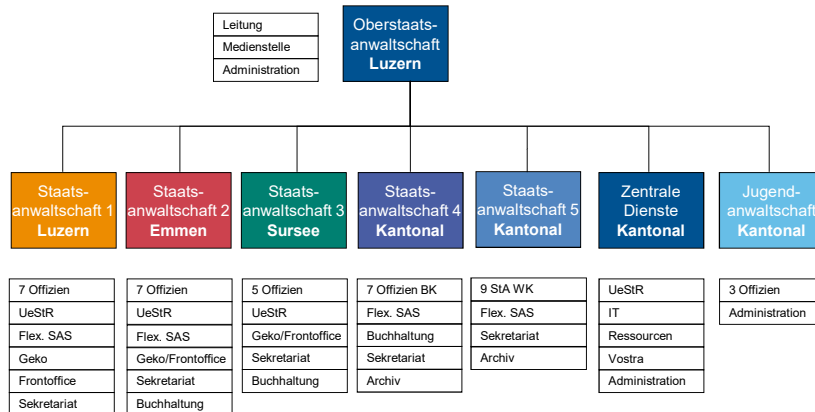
Leitung
Medienstelle
Administration

Oberstaatsanwaltschaft
Luzern

Staatsanwaltschaft 1
Luzern

Staatsanwaltschaft 2
Emmen

Staatsanwaltschaft 3
Sursee

Staatsanwaltschaft 4
Kantonal

Staatsanwaltschaft 5
Kantonal

Zentrale Dienste
Kantonal

Jugendanwaltschaft
Kantonal

7 Offizien
UeStR
Flex. SAS
Geko
Frontoffice
Sekretariat

7 Offizien
UeStR
Flex. SAS
Geko/Frontoffice
Sekretariat
Buchhaltung

5 Offizien
UeStR
Geko/Frontoffice
Sekretariat
Buchhaltung

7 Offizien BK
Flex. SAS
Buchhaltung
Sekretariat
Archiv

9 StA WK
Flex. SAS
Sekretariat
Archiv

UeStR
IT
Ressourcen
Vostra
Administration

3 Offizien
Administration